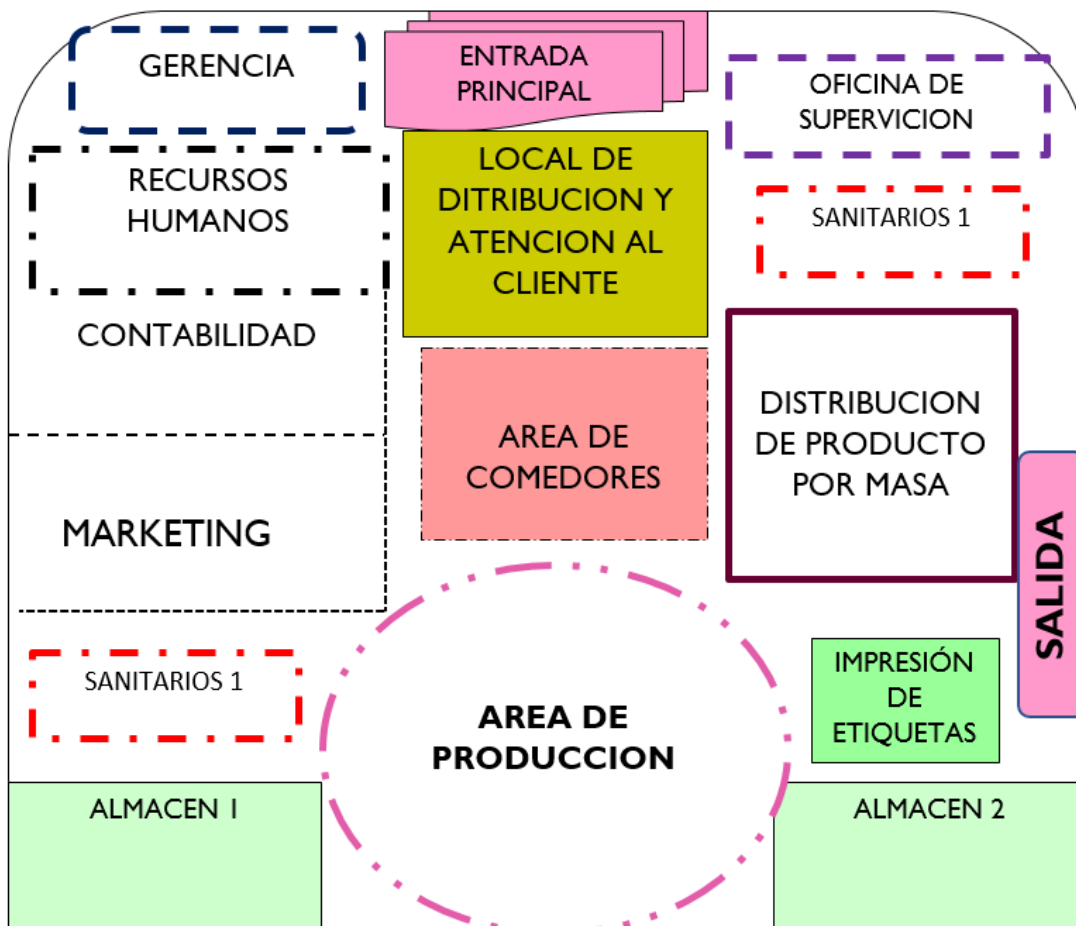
GERENCIA

ENTRADA PRINCIPAL

OFICINA DE SUPERVICION

RECURSOS HUMANOS

LOCAL DE DITRIBUCION Y ATENCION AL CLIENTE

SANITARIOS 1

CONTABILIDAD

AREA DE COMEDORES

DISTRIBUCION DE PRODUCTO POR MASA

MARKETING

SALIDA

SANITARIOS 1

AREA DE PRODUCCION

IMPRESIÓN DE ETIQUETAS

ALMACEN 1

ALMACEN 2